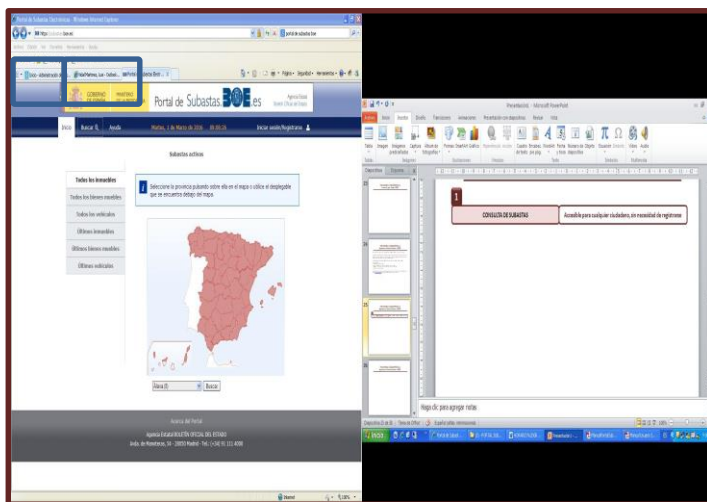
Portal de Subastas Electrónicas - Windows Internet Explorer

GOBIERNO DE ESPAÑA

Portal de Subastas BOE.es

Agencia Estatal Boletín Oficial del Estado

Inicio Buscar Ayuda

Martes, 1 de Marzo de 2016

Iniciar sesión/Registrarse

Subastas activas

Todos los inmuebles

Todos los bienes muebles

Todos los vehículos

Últimos inmuebles

Últimos bienes muebles

Últimos vehículos

Seleccione la provincia pulsando sobre ella en el mapa o utilice el desplegable que se encuentra debajo del mapa.

Álava (I)

Buscar

Acerca del Portal

Agencia Estatal BOLETÍN OFICIAL DEL ESTADO

Avda. de Manoteras, 54 - 28050 Madrid

Presentación1 - Microsoft PowerPoint

Inicio Insertar Diseño Transiciones Animaciones Presentación con diapositivas Revisar Vista

Diapositivas Esquema

1

CONSULTA DE SUBASTAS

Accesible para cualquier ciudadano, sin necesidad de registrarse

Haga clic para agregar notas

Inicio